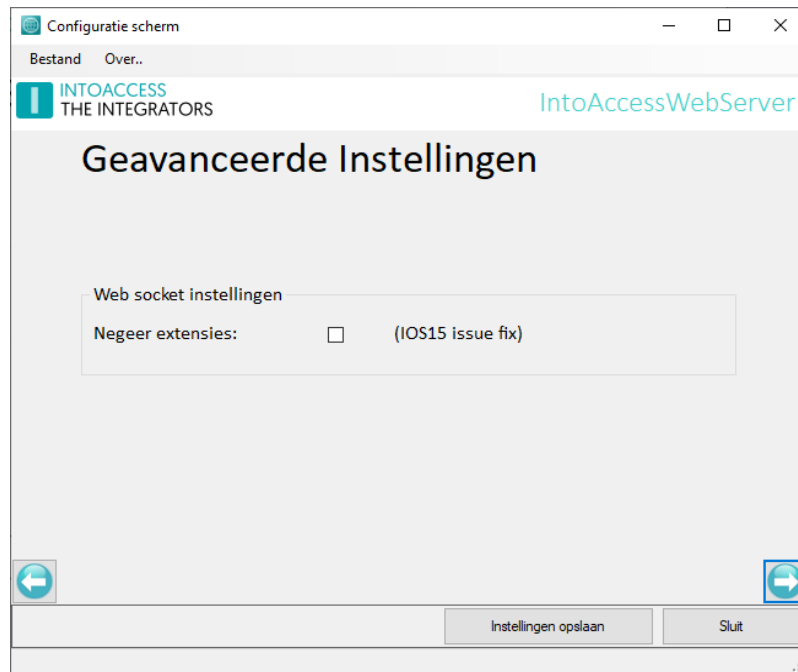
Configuratie scherm

Bestand Over..

INTOACCESS
THE INTEGRATORS

IntoAccessWebServer

Geavanceerde Instellingen

Web socket instellingen

Negeer extensies: (IOS15 issue fix)

Instellingen opslaan

Sluit